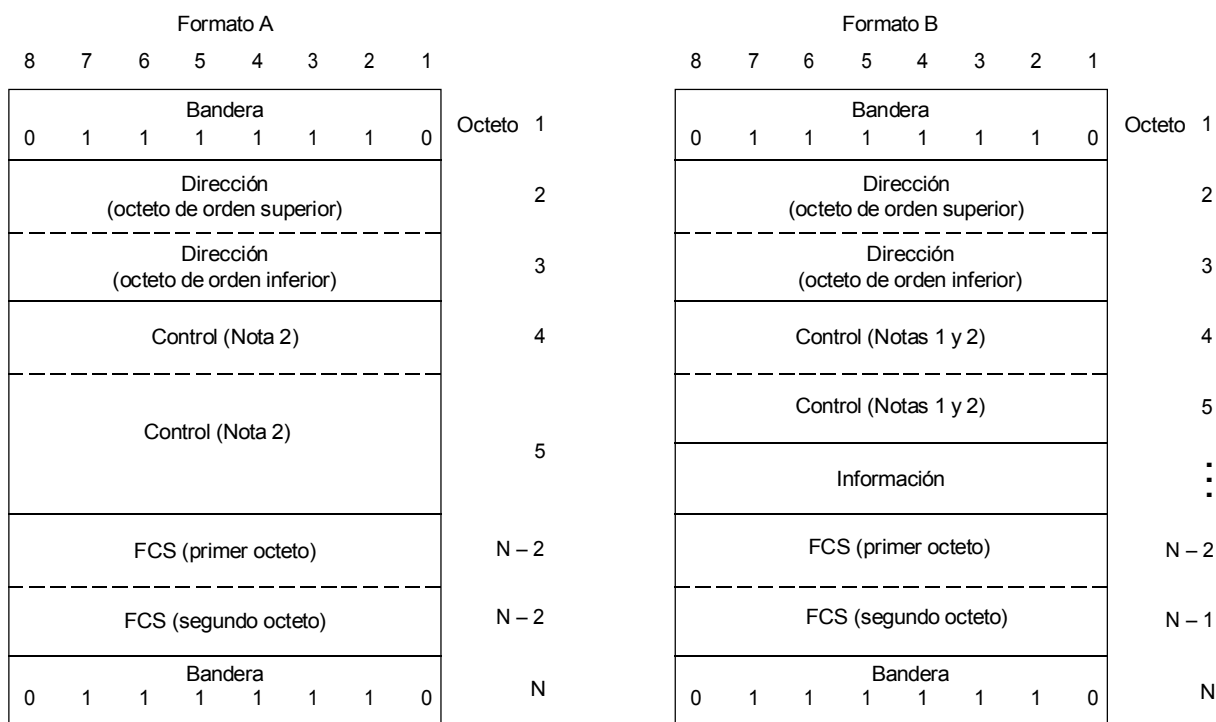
Formato A

| 8 | 7 | 6 | 5 | 4 | 3 | 2 | 1 | |
|---|---|---|---|---|---|---|---|---|
| Bandera 0 1 1 1 1 1 1 0 | | | | | | | | Octeto 1 |
| Dirección (octeto de orden superior) | | | | | | | | 2 |
| Dirección (octeto de orden inferior) | | | | | | | | 3 |
| Control (Nota 2) | | | | | | | | 4 |
| Control (Nota 2) | | | | | | | | 5 |
| FCS (primer octeto) | | | | | | | | N – 2 |
| FCS (segundo octeto) | | | | | | | | N – 2 |
| Bandera 0 1 1 1 1 1 1 0 | | | | | | | | N |

Formato B

| 8 | 7 | 6 | 5 | 4 | 3 | 2 | 1 | |
|---|---|---|---|---|---|---|---|---|
| Bandera 0 1 1 1 1 1 1 0 | | | | | | | | Octeto 1 |
| Dirección (octeto de orden superior) | | | | | | | | 2 |
| Dirección (octeto de orden inferior) | | | | | | | | 3 |
| Control (Notas 1 y 2) | | | | | | | | 4 |
| Control (Notas 1 y 2) | | | | | | | | 5 |
| Información | | | | | | | | ⋮ |
| FCS (primer octeto) | | | | | | | | N – 2 |
| FCS (segundo octeto) | | | | | | | | N – 1 |
| Bandera 0 1 1 1 1 1 1 0 | | | | | | | | N |